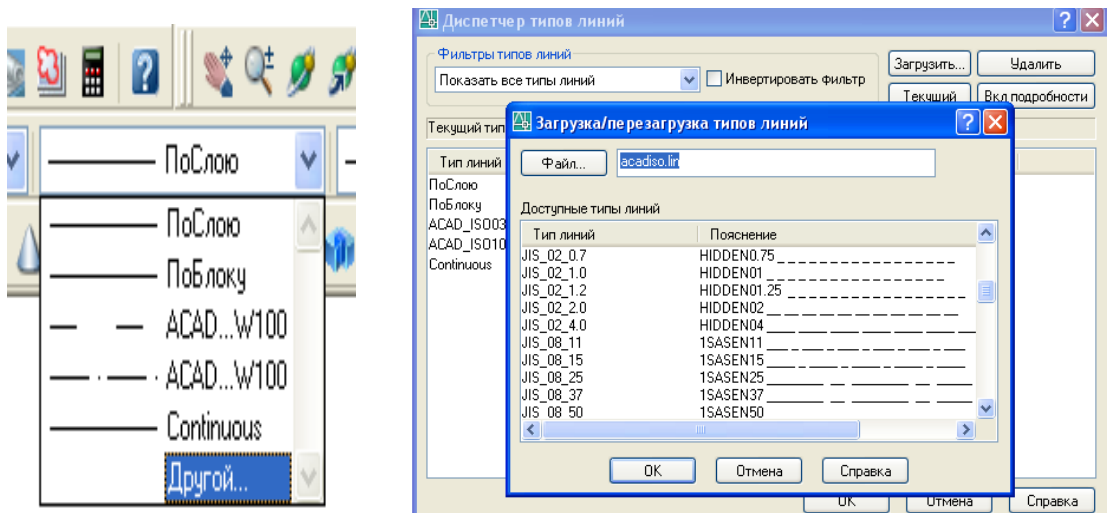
ПоСлою

ПоСлою
ПоБлоку
ACAD...W100
ACAD...W100
Continuous
Другой...

Диспетчер типов линий

Фильтры типов линий
Показать все типы линий
Инвертировать фильтр
Загрузить...
Удалить
Текущий
Вкл подробности
Текущий тип
Тип линий
ПоСлою
ПоБлоку
ACAD_ISO03
ACAD_ISO10
Continuous

Загрузка/перезагрузка типов линий
Файл...
acadiso.lin
Доступные типы линий

| Тип линий | Пояснение |
|---|---|
| JIS_02_0.7 | HIDDEN0.75 |
| JIS_02_1.0 | HIDDEN01 |
| JIS_02_1.2 | HIDDEN01.25 |
| JIS_02_2.0 | HIDDEN02 |
| JIS_02_4.0 | HIDDEN04 |
| JIS_08_11 | 1SASEN11 |
| JIS_08_15 | 1SASEN15 |
| JIS_08_25 | 1SASEN25 |
| JIS_08_37 | 1SASEN37 |
| JIS_08_50 | 1SASEN50 |

OK
Отмена
Справка

OK
Отмена
Справка